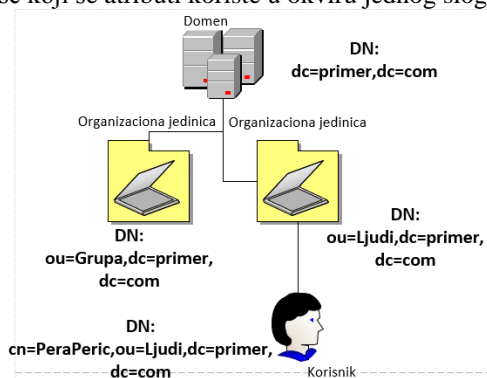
se koji se atributi koriste u okviru jednog slog

Domen

DN:
dc=primer,dc=com

Organizaciona jedinica

Organizaciona jedinica

DN:
ou=Grupa,dc=primer,
dc=com

DN:
ou=Ljudi,dc=primer,
dc=com

DN:
cn=PeraPeric,ou=Ljudi,dc=primer,
dc=com

Korisnik